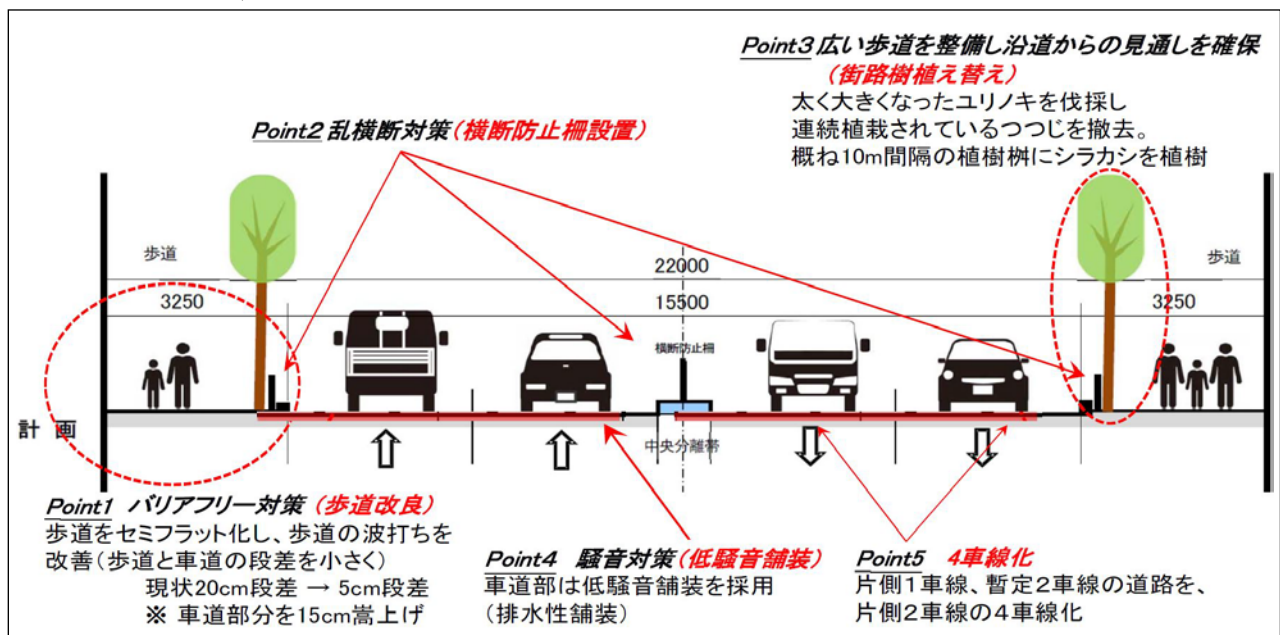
Point3 広い歩道を整備し沿道からの見通しを確保
(街路樹植え替え)
太く大きくなったユリノキを伐採し
連続植栽されているつつじを撤去。
概ね10m間隔の植樹桝にシラカシを植樹

Point2 乱横断対策(横断防止柵設置)

歩道
3250
22000
15500
横断防止柵
歩道
3250

計画

中央分離帯

Point1 バリアフリー対策(歩道改良)
歩道をセミフラット化し、歩道の波打ちを改善(歩道と車道の段差を小さく)
現状20cm段差 → 5cm段差
※ 車道部分を15cm嵩上げ

Point4 騒音対策(低騒音舗装)
車道部は低騒音舗装を採用
(排水性舗装)

Point5 4車線化
片側1車線、暫定2車線の道路を、
片側2車線の4車線化